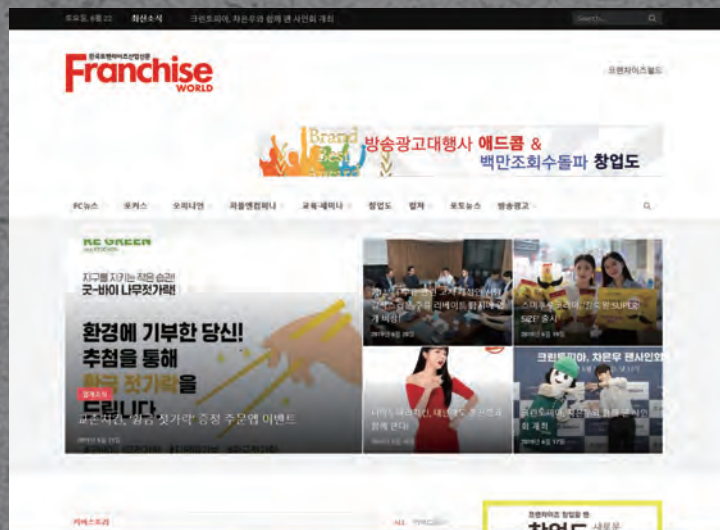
토요일, 6월 22 최신소식 크린토피아, 차은우와 함께 팬 사인회 개최 Search...

한국프랜차이즈산업신문
Franchise WORLD

프랜차이즈월드

Brand Best
방송광고대행사 에드콤 &
백만조회수돌파 창업도

FC뉴스 포커스 오피니언 퍼플앤컴퍼니 교육·세미나 창업도 법률 포토뉴스 방송광고

RE GREEN

지구를 지키는 작은 습관!
굿-바이 나무젓가락

환경에 기부한 당신!
추첨을 통해
황금 젓가락을
드립니다

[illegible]
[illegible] '황금 젓가락' 증정 주문엘 이벤트

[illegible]

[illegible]

스파 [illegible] SUPER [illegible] 출시

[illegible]

크린토피아, 차은우 팬사인회 개최

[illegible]

ALL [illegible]

프랜차이즈 창업을 한
창업도 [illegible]